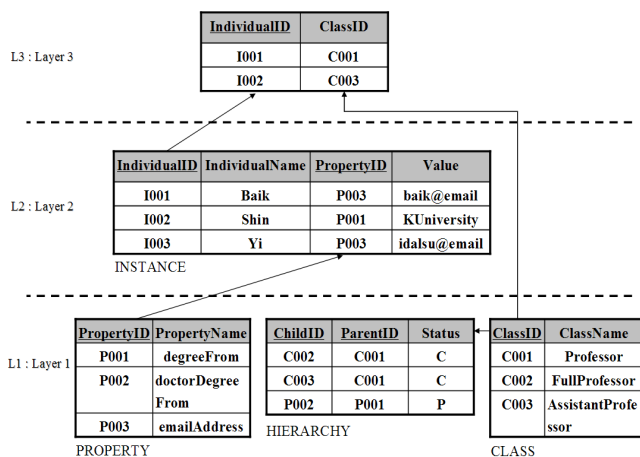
L3 : Layer 3

| IndividualID | ClassID |
|---|---|
| I001 | C001 |
| I002 | C003 |

L2 : Layer 2

| IndividualID | IndividualName | PropertyID | Value |
|---|---|---|---|
| I001 | Baik | P003 | baik@email |
| I002 | Shin | P001 | KUniversity |
| I003 | Yi | P003 | idalsu@email |

INSTANCE

L1 : Layer 1

| PropertyID | PropertyName |
|---|---|
| P001 | degreeFrom |
| P002 | doctorDegree From |
| P003 | emailAddress |

PROPERTY

| ChildID | ParentID | Status |
|---|---|---|
| C002 | C001 | C |
| C003 | C001 | C |
| P002 | P001 | P |

HIERARCHY

| ClassID | ClassName |
|---|---|
| C001 | Professor |
| C002 | FullProfessor |
| C003 | AssistantProfessor |

CLASS